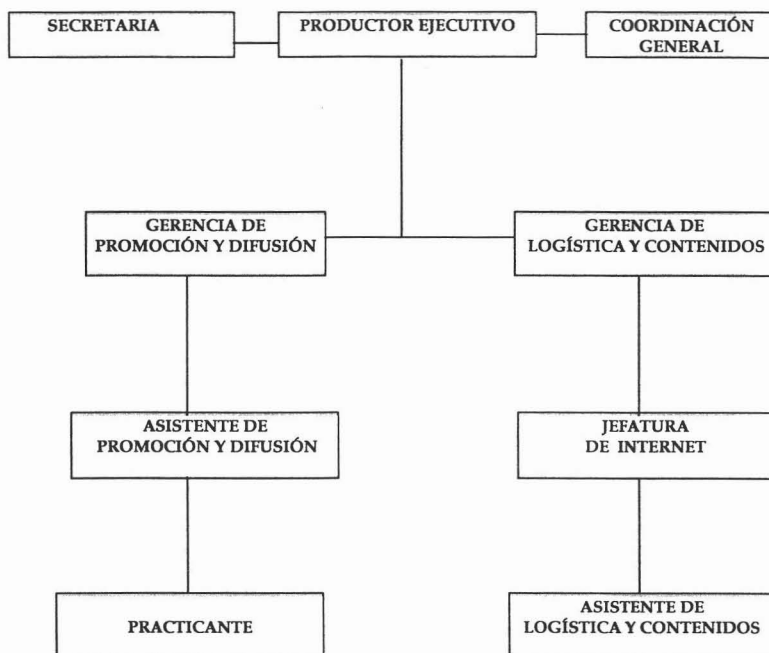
SECRETARIA

PRODUCTOR EJECUTIVO

COORDINACIÓN GENERAL

GERENCIA DE PROMOCIÓN Y DIFUSIÓN

GERENCIA DE LOGÍSTICA Y CONTENIDOS

ASISTENTE DE PROMOCIÓN Y DIFUSIÓN

JEFATURA DE INTERNET

PRACTICANTE

ASISTENTE DE LOGÍSTICA Y CONTENIDOS